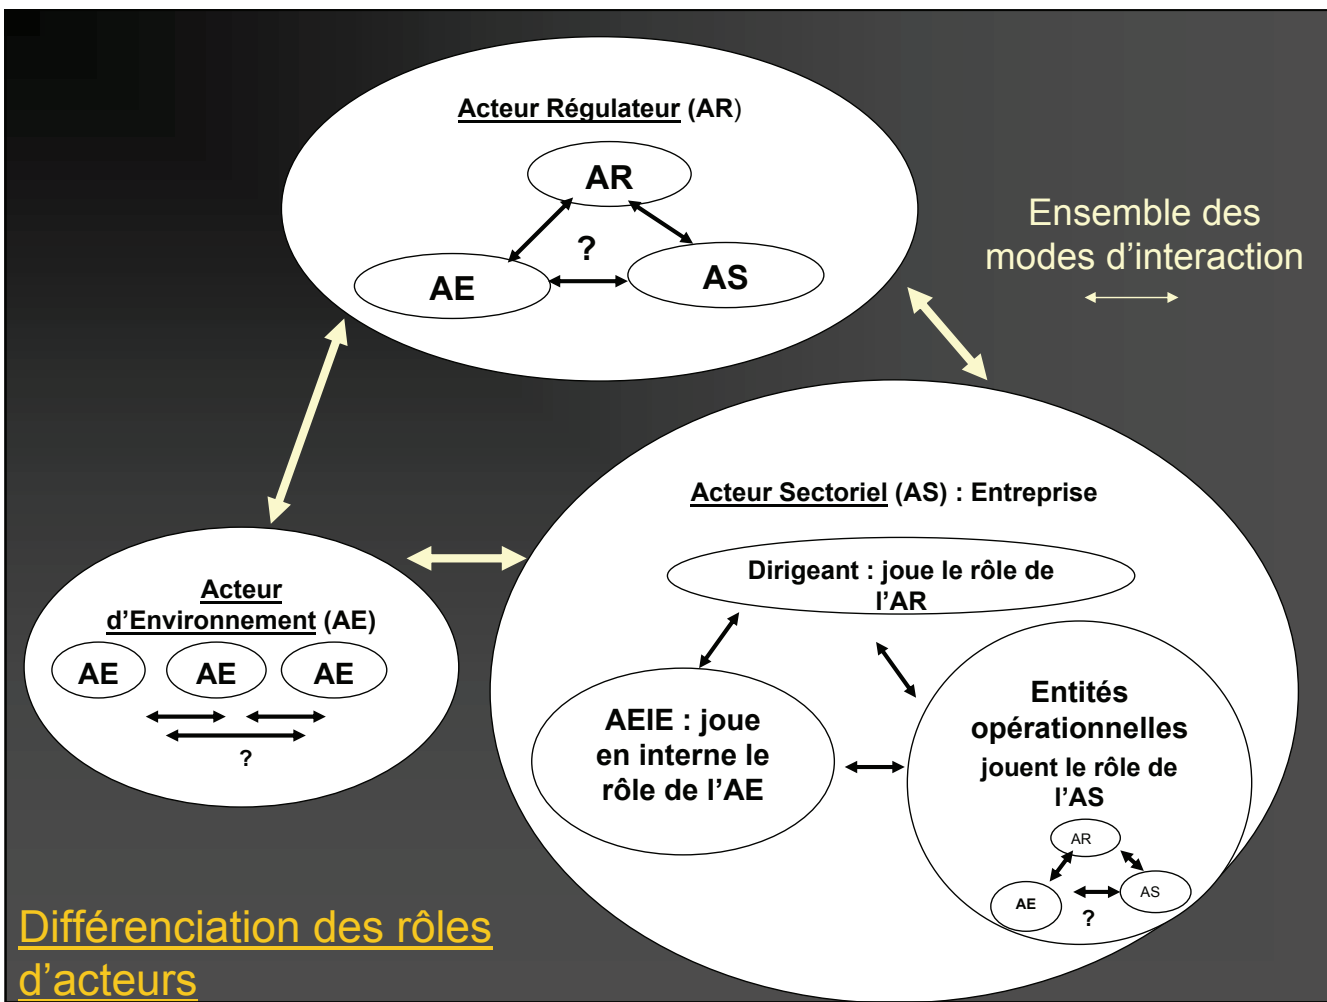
Acteur Régulateur (AR)

AR

?

AE

AS

Ensemble des modes d’interaction

Acteur Sectoriel (AS) : Entreprise

Dirigeant : joue le rôle de l’AR

Acteur d’Environnement (AE)

AE AE AE

?

AEIE : joue en interne le rôle de l’AE

Entités opérationnelles jouent le rôle de l’AS

AR

AE

AS

?

Différenciation des rôles d’acteurs